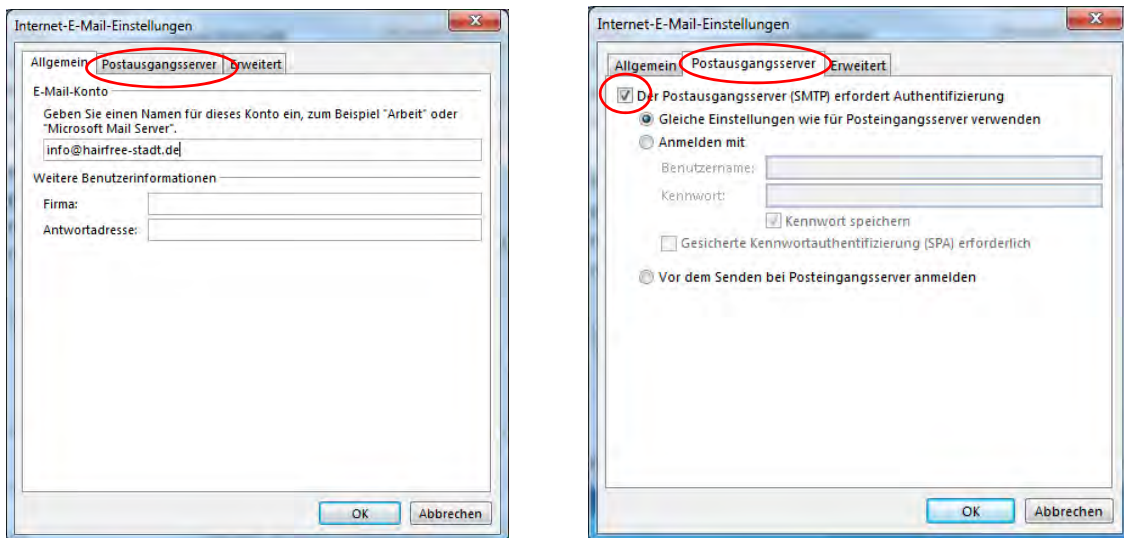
Internet-E-Mail-Einstellungen

Allgemein Postausgangsserver Erweitert

E-Mail-Konto

Geben Sie einen Namen für dieses Konto ein, zum Beispiel "Arbeit" oder "Microsoft Mail Server".

info@hairfree-stadt.de

Weitere Benutzerinformationen

Firma:

Antwortadresse:

OK Abbrechen

Internet-E-Mail-Einstellungen

Allgemein Postausgangsserver Erweitert

Der Postausgangsserver (SMTP) erfordert Authentifizierung

Gleiche Einstellungen wie für Posteingangsserver verwenden

Anmelden mit

Benutzername:

Kennwort:

Kennwort speichern

Gesicherte Kennwortauthentifizierung (SPA) erforderlich

Vor dem Senden bei Posteingangsserver anmelden

OK Abbrechen